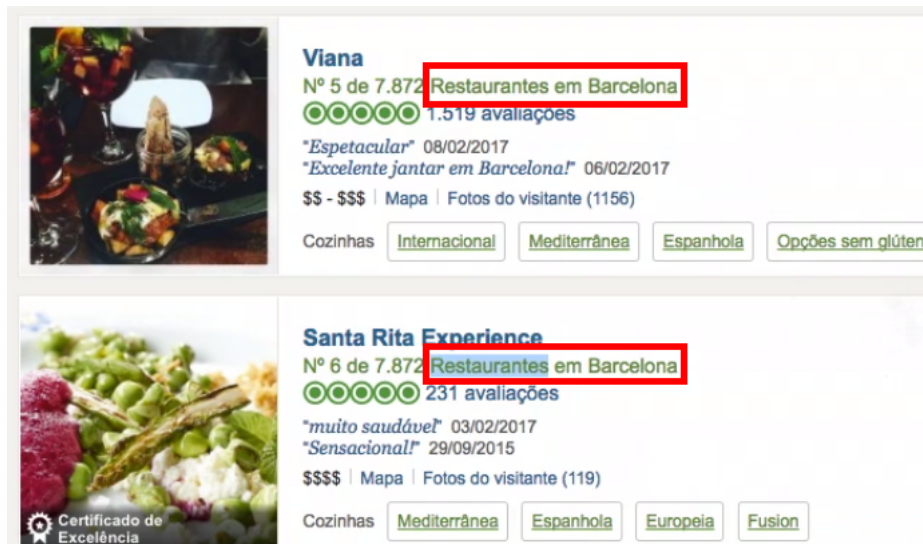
Viana
Nº 5 de 7.872 Restaurantes em Barcelona
1.519 avaliações
"Espetacular" 08/02/2017
"Excelente jantar em Barcelona!" 06/02/2017
$$ - $$$ | Mapa | Fotos do visitante (1156)
Cozinhas Internacional Mediterrânea Espanhola Opções sem glúten

Santa Rita Experience
Nº 6 de 7.872 Restaurantes em Barcelona
231 avaliações
"muito saudável" 03/02/2017
"Sensacional!" 29/09/2015
$$$$ | Mapa | Fotos do visitante (119)
Cozinhas Mediterrânea Espanhola Europeia Fusion
Certificado de Excelência